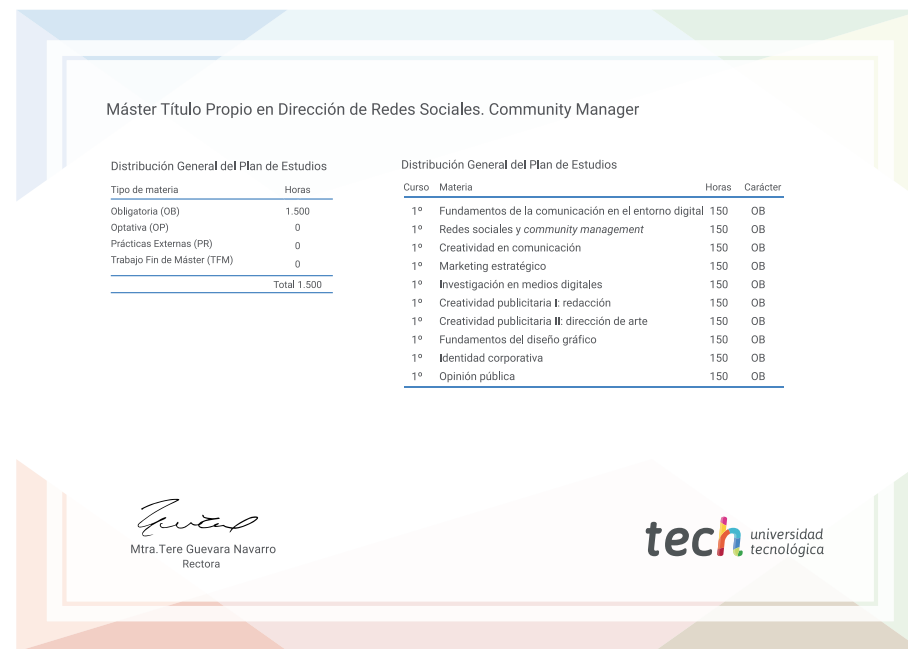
Máster Título Propio en Dirección de Redes Sociales. Community Manager

Distribución General del Plan de Estudios

| Tipo de materia | Horas |
|---|---|
| Obligatoria (OB) | 1.500 |
| Optativa (OP) | 0 |
| Prácticas Externas (PR) | 0 |
| Trabajo Fin de Máster (TFM) | 0 |
| | Total 1.500 |

Distribución General del Plan de Estudios

| Curso | Materia | Horas | Carácter |
|---|---|---|---|
| 1º | Fundamentos de la comunicación en el entorno digital | 150 | OB |
| 1º | Redes sociales y community management | 150 | OB |
| 1º | Creatividad en comunicación | 150 | OB |
| 1º | Marketing estratégico | 150 | OB |
| 1º | Investigación en medios digitales | 150 | OB |
| 1º | Creatividad publicitaria I: redacción | 150 | OB |
| 1º | Creatividad publicitaria II: dirección de arte | 150 | OB |
| 1º | Fundamentos del diseño gráfico | 150 | OB |
| 1º | Identidad corporativa | 150 | OB |
| 1º | Opinión pública | 150 | OB |

Mtra.Tere Guevara Navarro
Rectora

tech universidad tecnológica